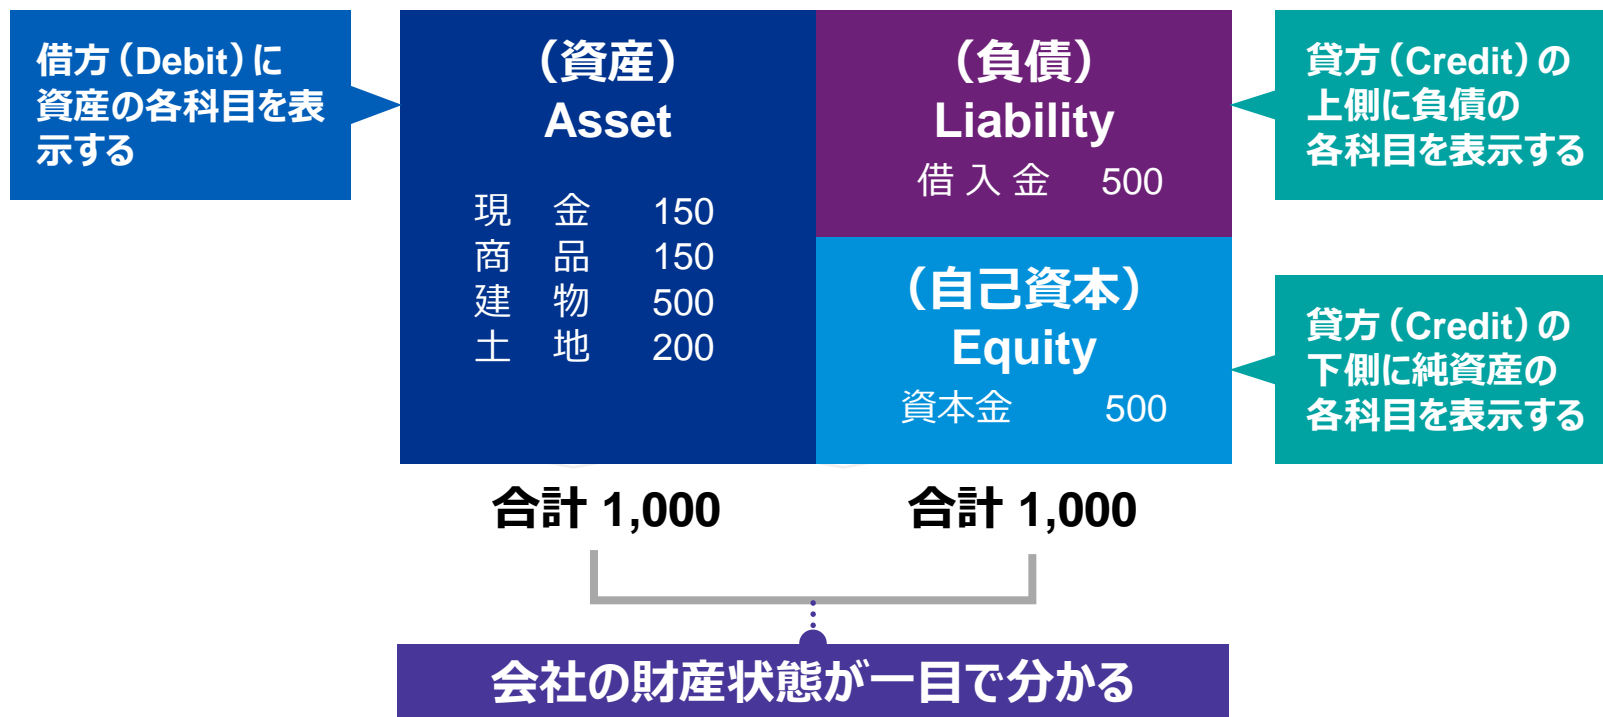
借方（Debit）に資産の各科目を表示する

（資産）
Asset

現　金　150
商　品　150
建　物　500
土　地　200

（負債）
Liability
借入金　500

貸方（Credit）の上側に負債の各科目を表示する

（自己資本）
Equity
資本金　500

貸方（Credit）の下側に純資産の各科目を表示する

合計 1,000

合計 1,000

会社の財産状態が一目で分かる